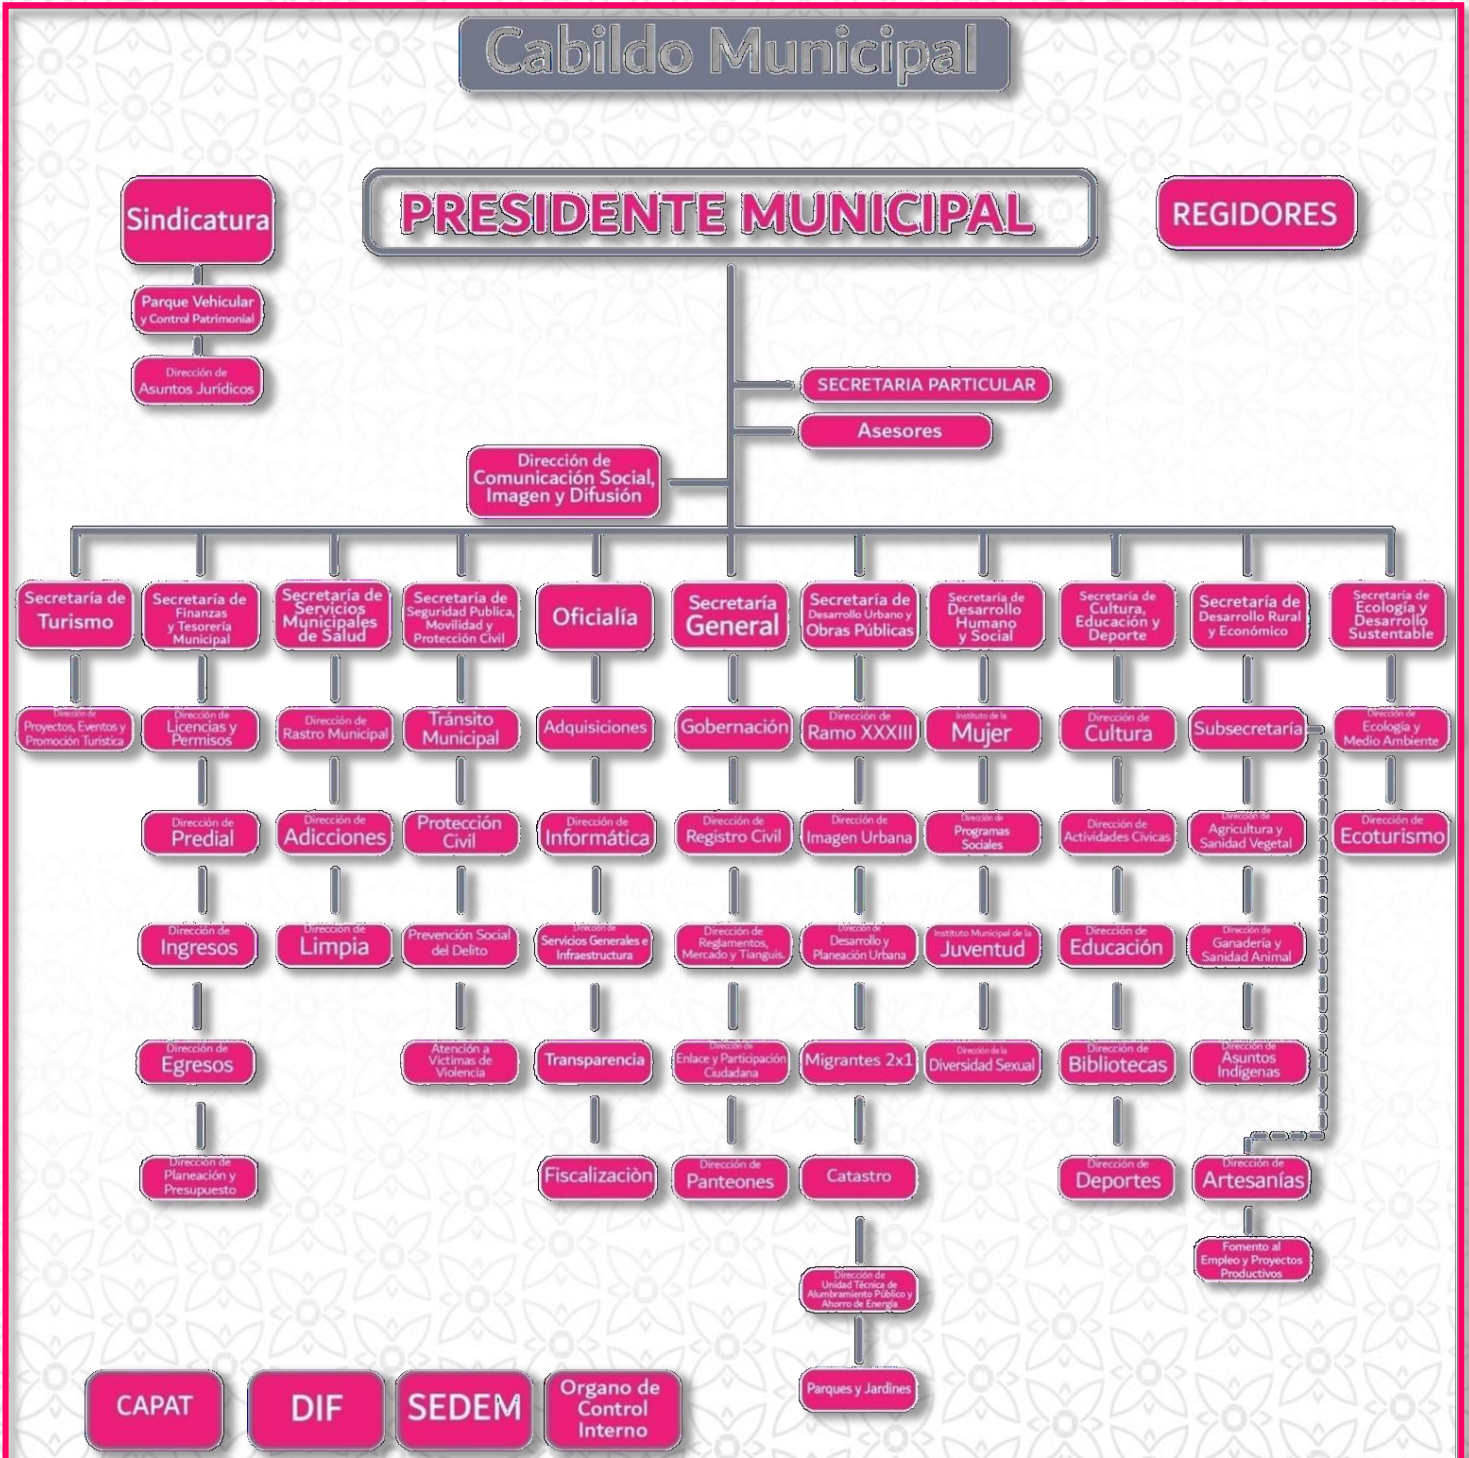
Cabildo Municipal

Sindicatura

PRESIDENTE MUNICIPAL

REGIDORES

Parque Vehicular y Control Patrimonial

Dirección de Asuntos Jurídicos

SECRETARIA PARTICULAR

Asesores

Dirección de Comunicación Social, Imagen y Difusión

Secretaría de Turismo

Dirección de Proyectos, Eventos y Promoción Turística

Secretaría de Finanzas y Tesorería Municipal

Dirección de Licencias y Permisos

Dirección de Predial

Dirección de Ingresos

Dirección de Egresos

Dirección de Planeación y Presupuesto

Secretaría de Servicios Municipales de Salud

Dirección de Rastro Municipal

Dirección de Adicciones

Dirección de Limpia

Secretaría de Seguridad Publica, Movilidad y Protección Civil

Tránsito Municipal

Protección Civil

Prevención Social del Delito

Atención a Víctimas de Violencia

Oficialía

Adquisiciones

Dirección de Informática

Dirección de Servicios Generales e Infraestructura

Transparencia

Fiscalizaciòn

Secretaría General

Gobernación

Dirección de Registro Civil

Dirección de Reglamentos, Mercado y Tianguis.

Dirección de Enlace y Participación Ciudadana

Dirección de Panteones

Secretaría de Desarrollo Urbano y Obras Públicas

Dirección de Ramo XXXIII

Dirección de Imagen Urbana

Dirección de Desarrollo y Planeación Urbana

Migrantes 2x1

Catastro

Dirección de Unidad Técnica de Alumbramiento Público y Ahorro de Energía

Parques y Jardines

Secretaría de Desarrollo Humano y Social

Instituto de la Mujer

Dirección de Programas Sociales

Instituto Municipal de la Juventud

Dirección de la Diversidad Sexual

Secretaría de Cultura, Educación y Deporte

Dirección de Cultura

Dirección de Actividades Cívicas

Dirección de Educación

Dirección de Bibliotecas

Dirección de Deportes

Secretaría de Desarrollo Rural y Económico

Subsecretaría

Dirección de Agricultura y Sanidad Vegetal

Dirección de Ganadería y Sanidad Animal

Dirección de Asuntos Indígenas

Dirección de Artesanías

Fomento al Empleo y Proyectos Productivos

Secretaría de Ecología y Desarrollo Sustentable

Dirección de Ecología y Medio Ambiente

Dirección de Ecoturismo

CAPAT

DIF

SEDEM

Organo de Control Interno